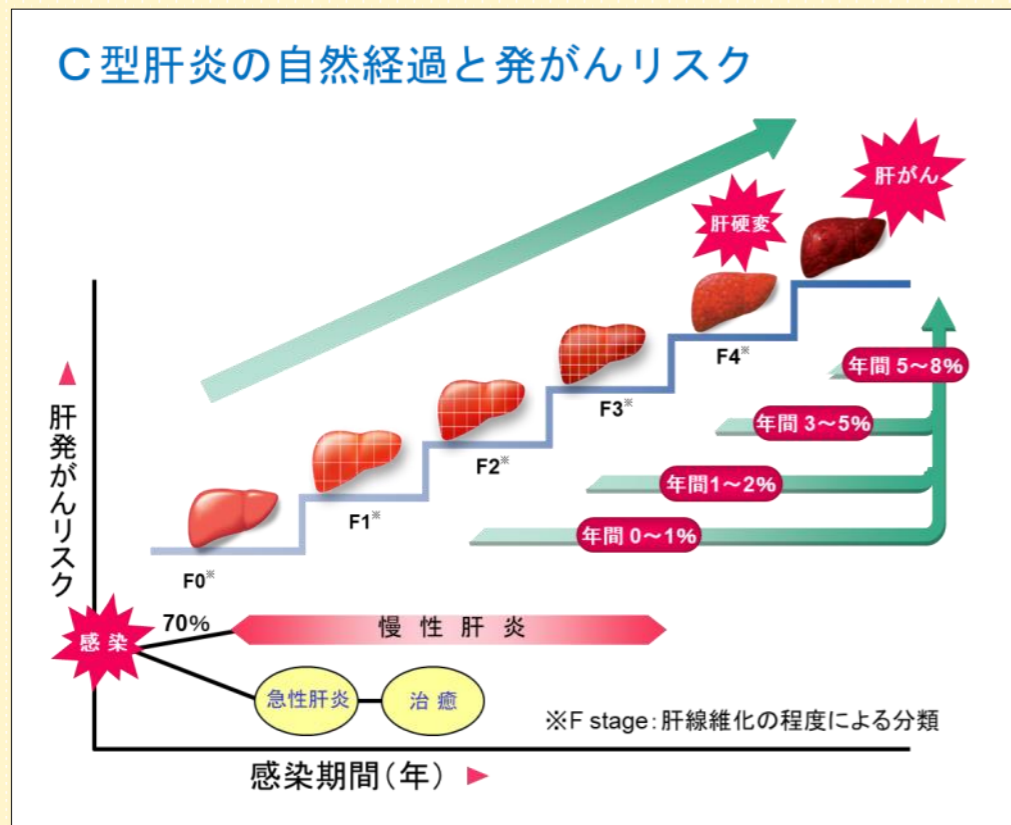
C型肝炎の自然経過と発がんリスク

肝がん

肝硬変

F4※

年間 5～8%

F3※

年間 3～5%

F2※

年間1～2%

F1※

年間 0～1%

F0※

▲
肝発がんリスク

感染

70%

慢性肝炎

急性肝炎

治癒

※F stage：肝線維化の程度による分類

感染期間（年）▶